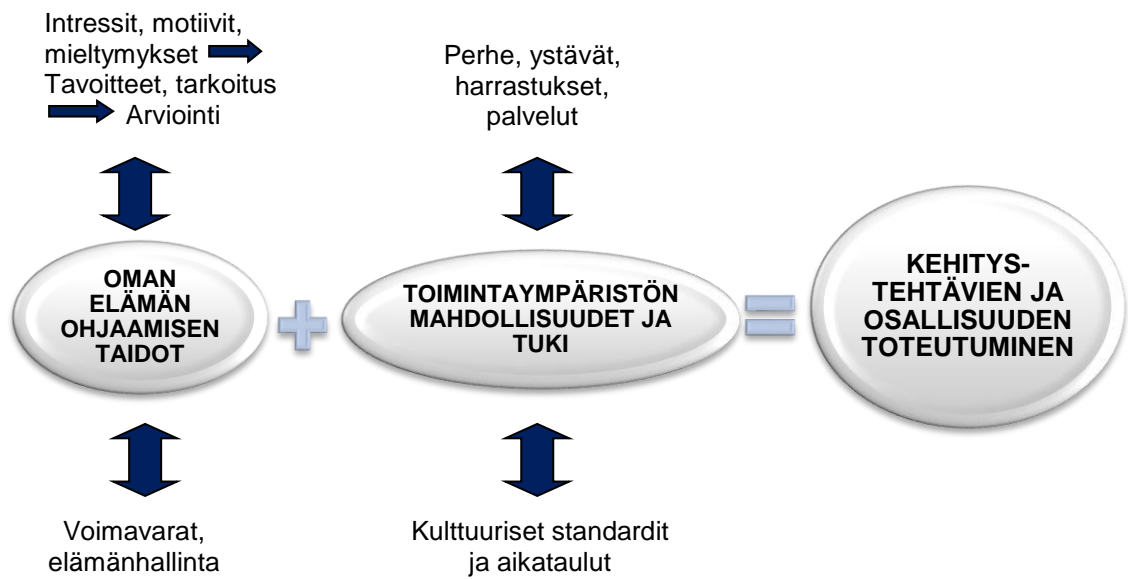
Intressit, motiivit, mieltymykset
Tavoitteet, tarkoitus
Arviointi

Perhe, ystävät, harrastukset, palvelut

OMAN ELÄMÄN OHJAAMISEN TAIDOT

TOIMINTAYMPÄRISTÖN MAHDOLLISUUDET JA TUKI

KEHITYS-TEHTÄVIEN JA OSALLISUUDEN TOTEUTUMINEN

Voimavarat, elämänhallinta

Kulttuuriset standardit ja aikataulut